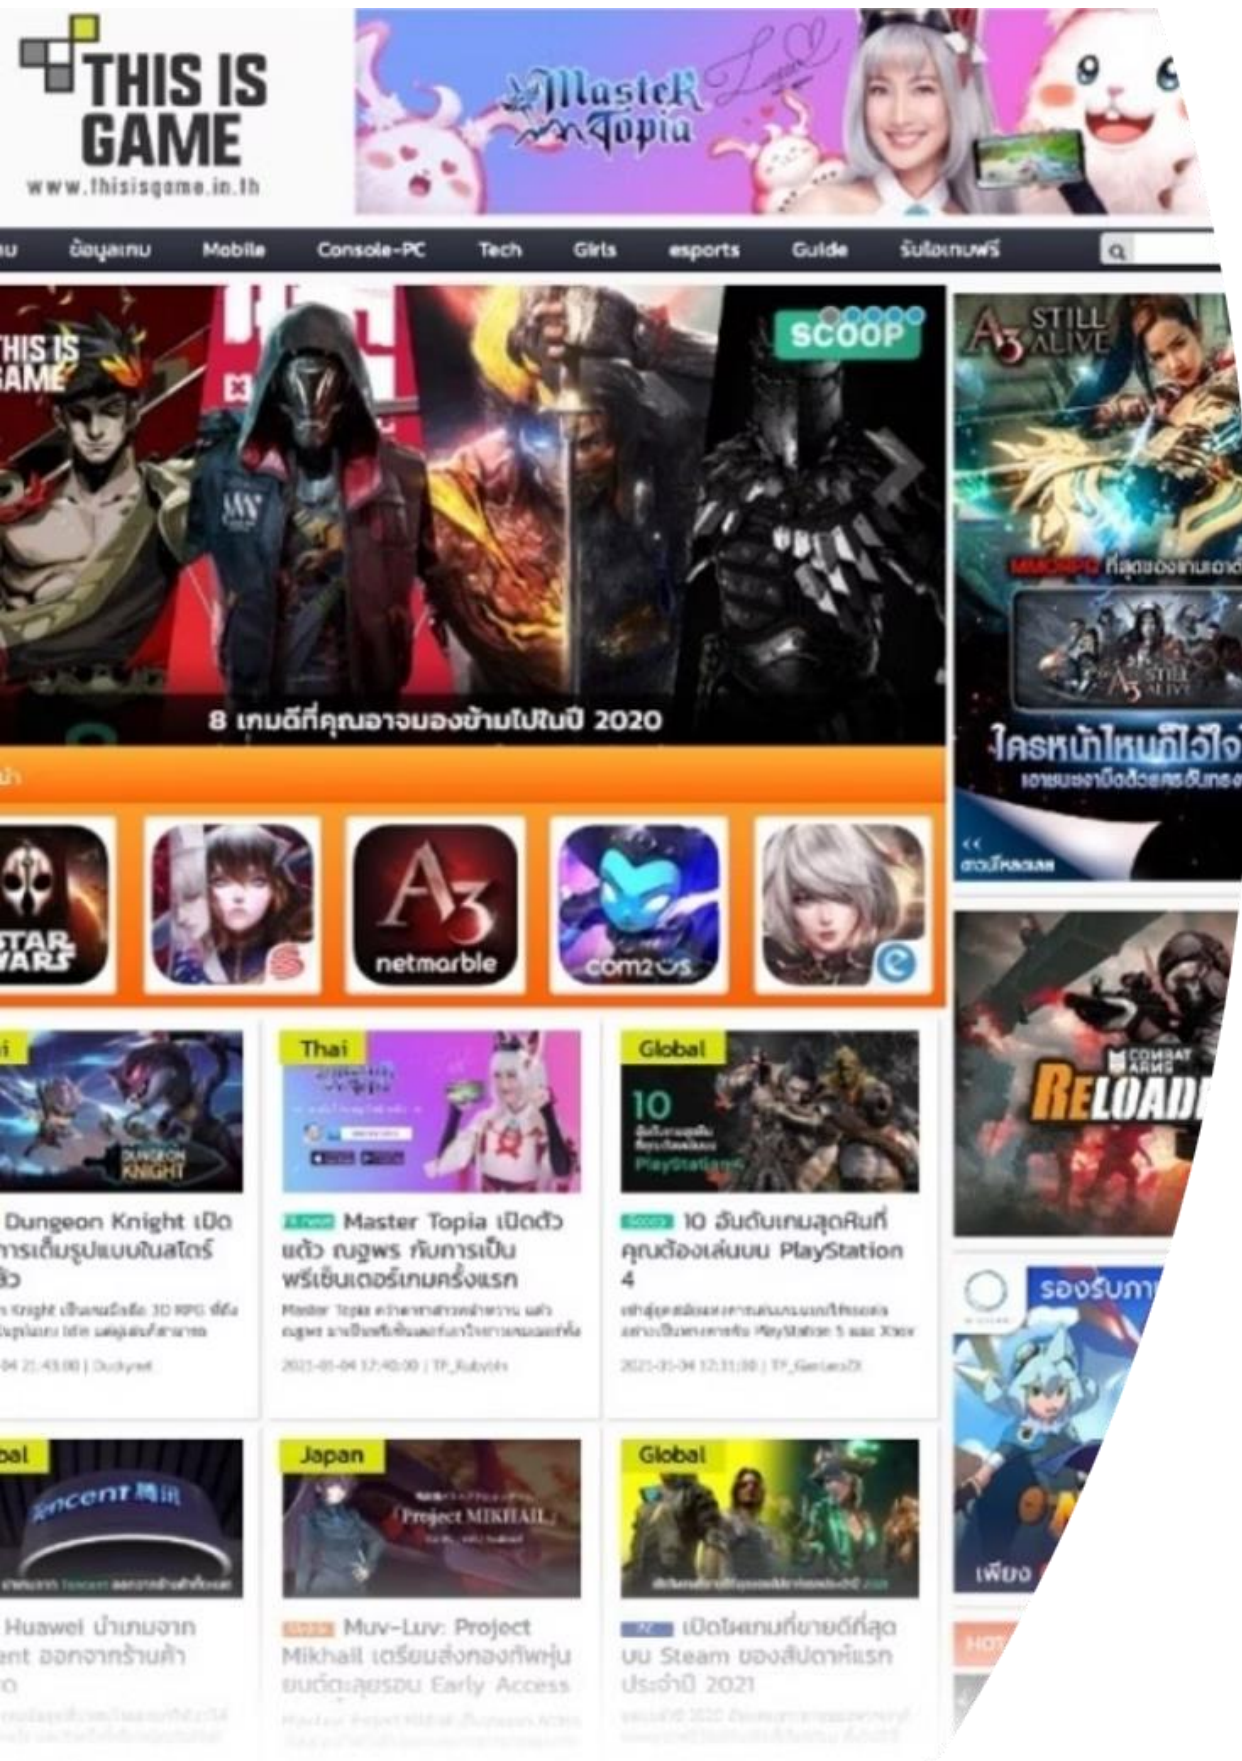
THIS IS GAME
www.thisisgame.in.th

Master Topia

ข้อมูลเกม | Mobile | Console-PC | Tech | Girls | esports | Guide | รับไอเทมฟรี

THIS IS GAME

SCOOP

8 เกมดีที่คุณอาจมองข้ามไปในปี 2020

A3 STILL ALIVE

MMORPG ที่สุดของเกมเอาตัวรอด

ใครหน้าไหนก็ไม่ไว้ใจ

STAR WARS

A3 netmarble

com2us

Thai

Global

10

PlayStation

Dungeon Knight เปิด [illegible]

Master Topia เปิดตัวแต้ว ณฐพร กับการเป็นพรีเซ็นเตอร์เกมครั้งแรก

10 อันดับเกมสุดคินที่คุณต้องเล่นบน PlayStation 4

COMBAT ARMS RELOADED

รองรับภา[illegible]

เพียง

Japan

Global

Tencent

Project MIKHAIL

Huawei นำเกมจาก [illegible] ออกจากร้านค้า

Muv-Luv: Project Mikhail เตรียมส่งกองทัพหุ่นยนต์ตะลุยรอบ Early Access

เปิดโผเกมที่ขายดีที่สุดบน Steam ของสัปดาห์แรกประจำปี 2021

HOT